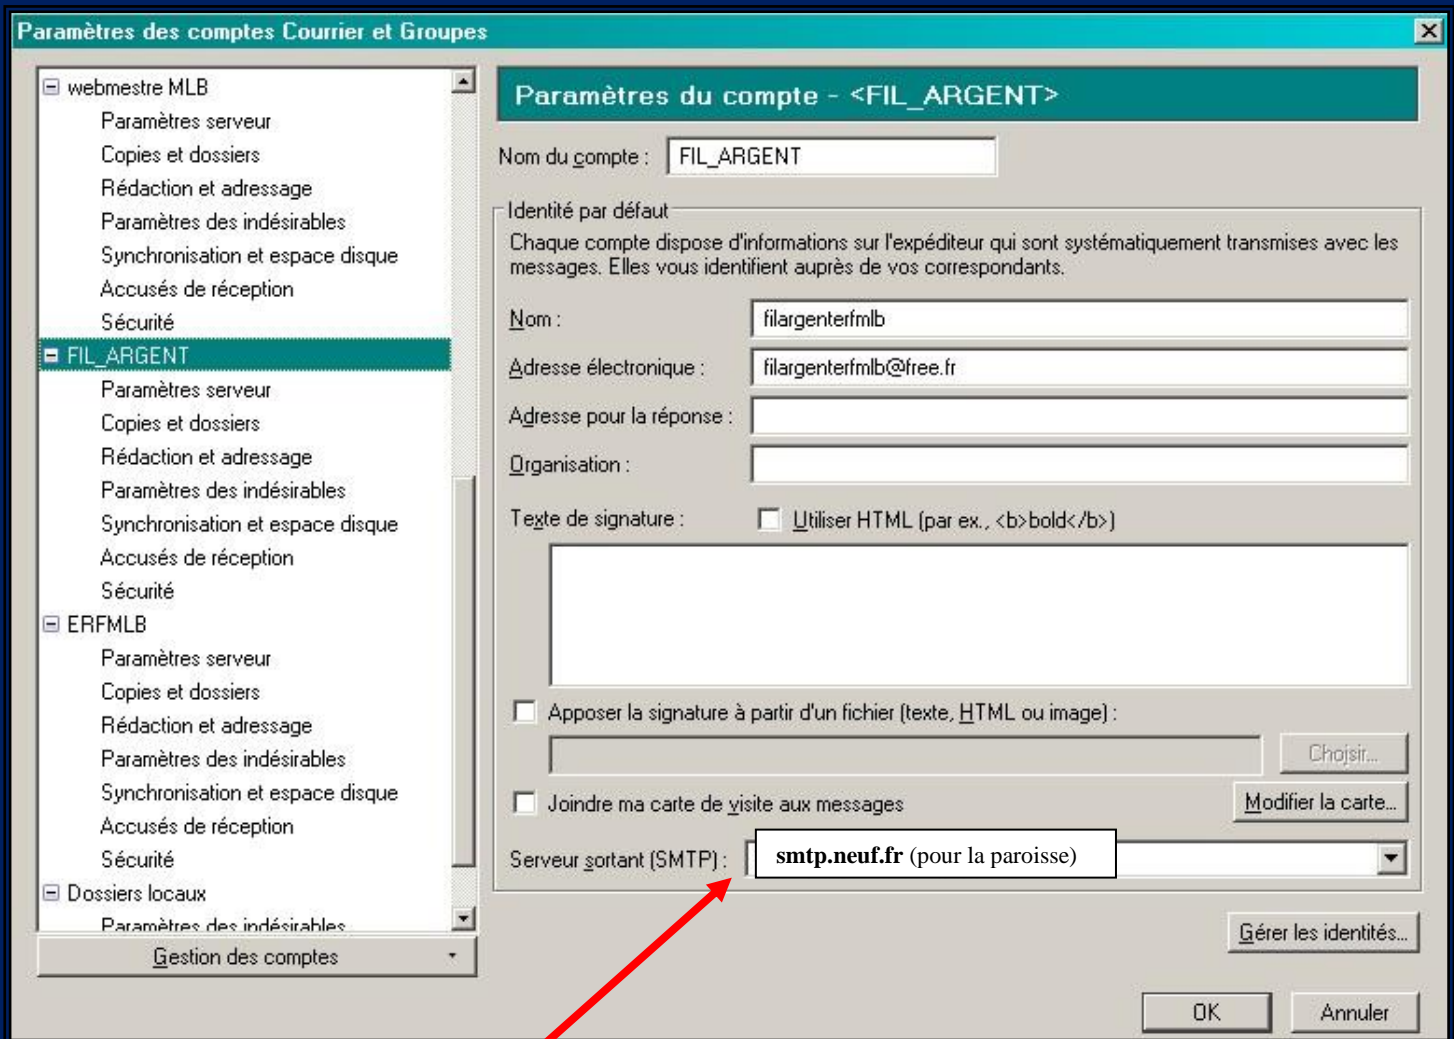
Paramètres des comptes Courrier et Groupes

webmestre MLB
Paramètres serveur
Copies et dossiers
Rédaction et adressage
Paramètres des indésirables
Synchronisation et espace disque
Accusés de réception
Sécurité
FIL_ARGENT
Paramètres serveur
Copies et dossiers
Rédaction et adressage
Paramètres des indésirables
Synchronisation et espace disque
Accusés de réception
Sécurité
ERFMLB
Paramètres serveur
Copies et dossiers
Rédaction et adressage
Paramètres des indésirables
Synchronisation et espace disque
Accusés de réception
Sécurité
Dossiers locaux
Paramètres des indésirables

Gestion des comptes

Paramètres du compte - <FIL_ARGENT>

Nom du compte : FIL_ARGENT

Identité par défaut
Chaque compte dispose d'informations sur l'expéditeur qui sont systématiquement transmises avec les messages. Elles vous identifient auprès de vos correspondants.

Nom : filargenterfmlb
Adresse électronique : filargenterfmlb@free.fr
Adresse pour la réponse :
Organisation :
Texte de signature : Utiliser HTML (par ex., <b>bold</b>)

Apposer la signature à partir d'un fichier (texte, HTML ou image) :
Choisir...
Joindre ma carte de visite aux messages
Modifier la carte...
Serveur sortant (SMTP) : smtp.neuf.fr (pour la paroisse)

Gérer les identités...

OK
Annuler